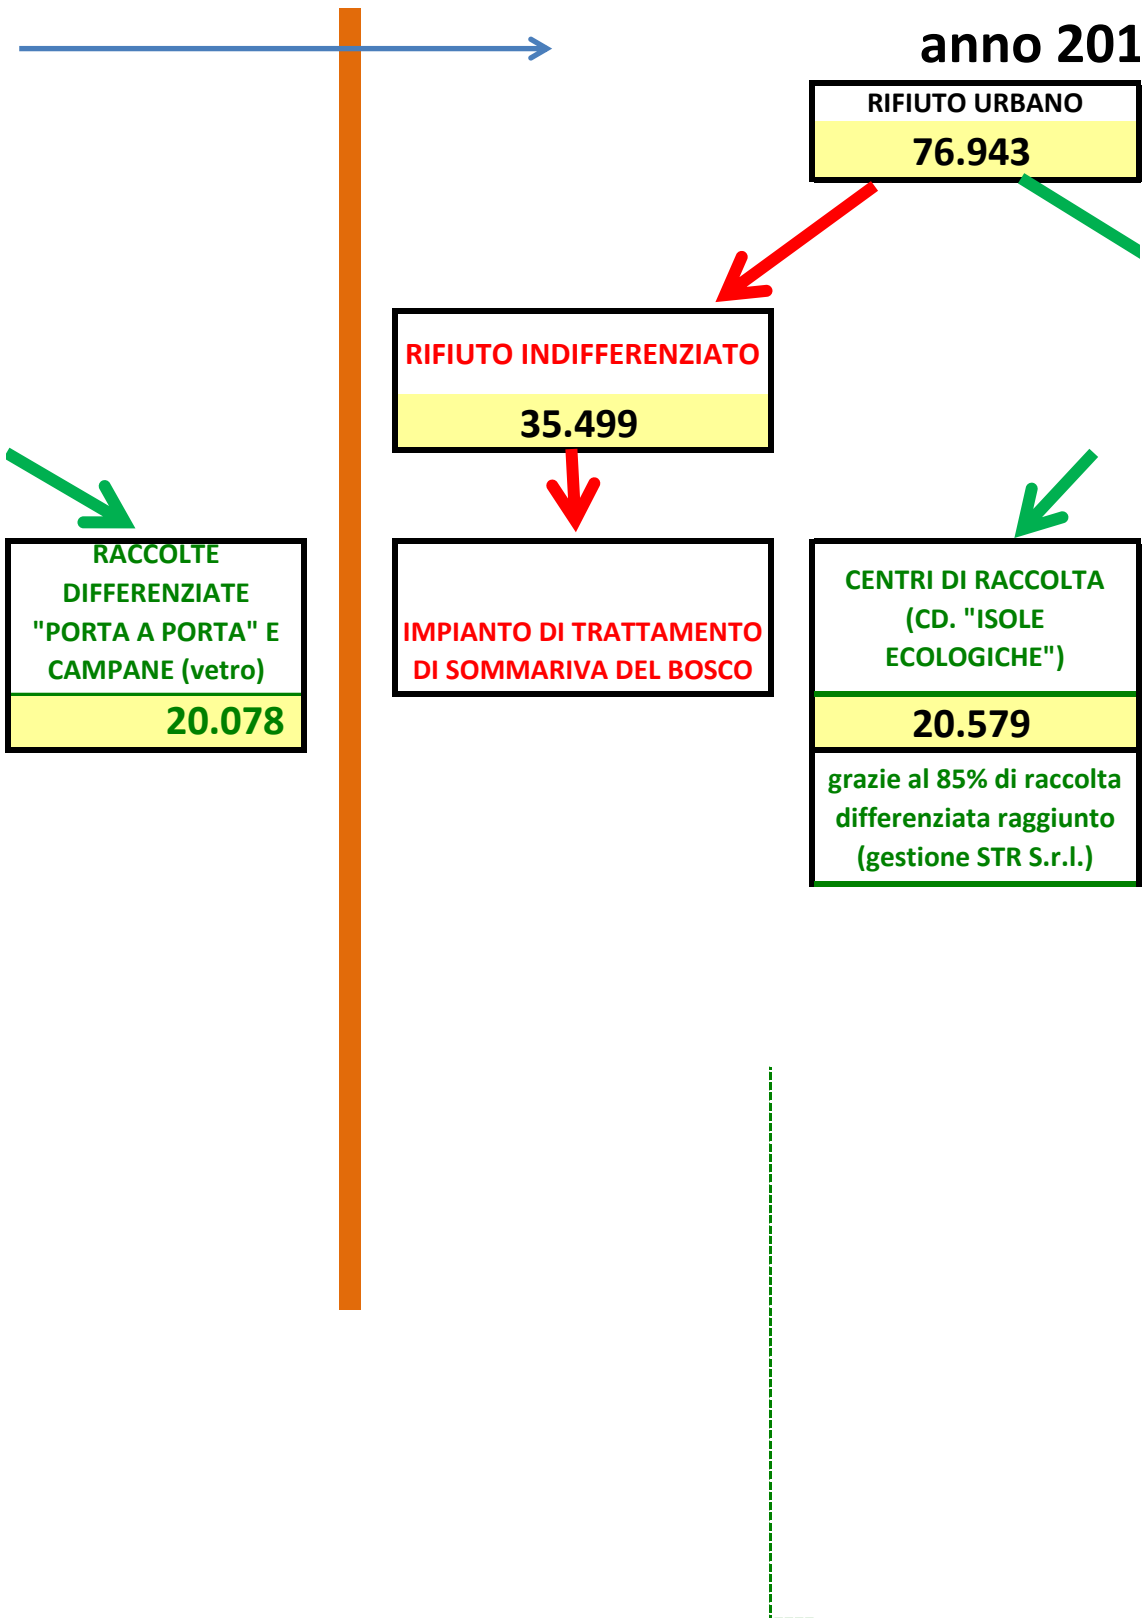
anno 201

RIFIUTO URBANO
76.943

RIFIUTO INDIFFERENZIATO
35.499

RACCOLTE DIFFERENZIATE "PORTA A PORTA" E CAMPANE (vetro)
20.078

IMPIANTO DI TRATTAMENTO DI SOMMARIVA DEL BOSCO

CENTRI DI RACCOLTA (CD. "ISOLE ECOLOGICHE")
20.579
grazie al 85% di raccolta differenziata raggiunto (gestione STR S.r.l.)